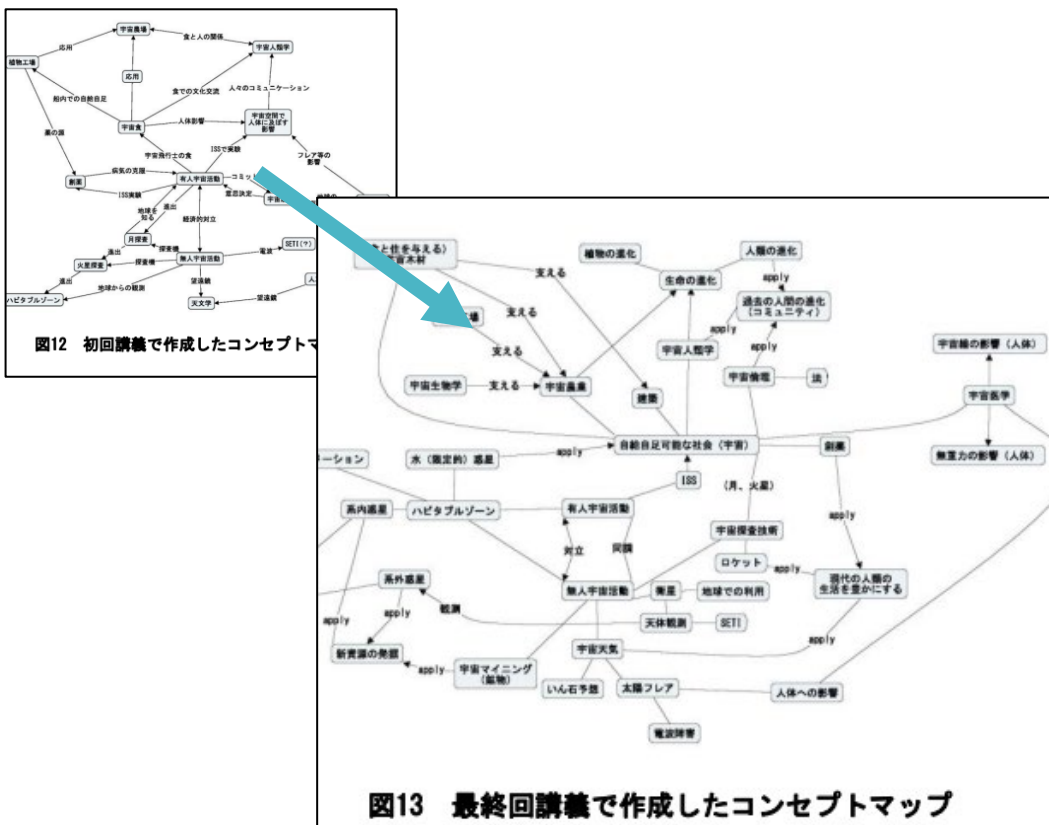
宇宙農場
食と人の関係
宇宙人類学
植物工場
応用
応用
食での文化交流
人々のコミュニケーション
船内での自給自足
宇宙食
人体影響
宇宙空間で人体に及ぼす影響
薬の素
宇宙飛行士の食
ISSで実験
病気の克服
フレア等の影響
創薬
ISS実験
有人宇宙活動
コミッ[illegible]
意思決定
宇宙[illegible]
地球を知る
進出
経済的対立
月探査
探査機
進出
火星探査
探査機
無人宇宙活動
電波
SETI(ツ)
進出
望遠鏡
ハビタブルゾーン
地球からの観測
天文学
望遠鏡
人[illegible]

図12 初回講義で作成したコンセプトマ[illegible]

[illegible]と住を与える)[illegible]宙木材
植物の進化
人類の進化
支える
生命の進化
apply
過去の人間の進化(コミュニティ)
支える
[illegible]場
apply
支える
宇宙人類学
apply
宇宙線の影響(人体)
宇宙倫理
法
宇宙生物学
支える
宇宙農業
建築
宇宙医学
自給自足可能な社会(宇宙)
創薬
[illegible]ーション
水(固定的)惑星
apply
ISS
無重力の影響(人体)
(月、火星)
系内惑星
ハビタブルゾーン
有人宇宙活動
apply
宇宙探査技術
対立
同調
ロケット
apply
現代の人類の生活を豊かにする
系外惑星
無人宇宙活動
衛星
地球での利用
apply
観測
apply
天体観測
SETI
apply
宇宙天気
新資源の発掘
apply
宇宙マイニング(鉱物)
いん石予測
太陽フレア
人体への影響
電波障害

図13 最終回講義で作成したコンセプトマップ